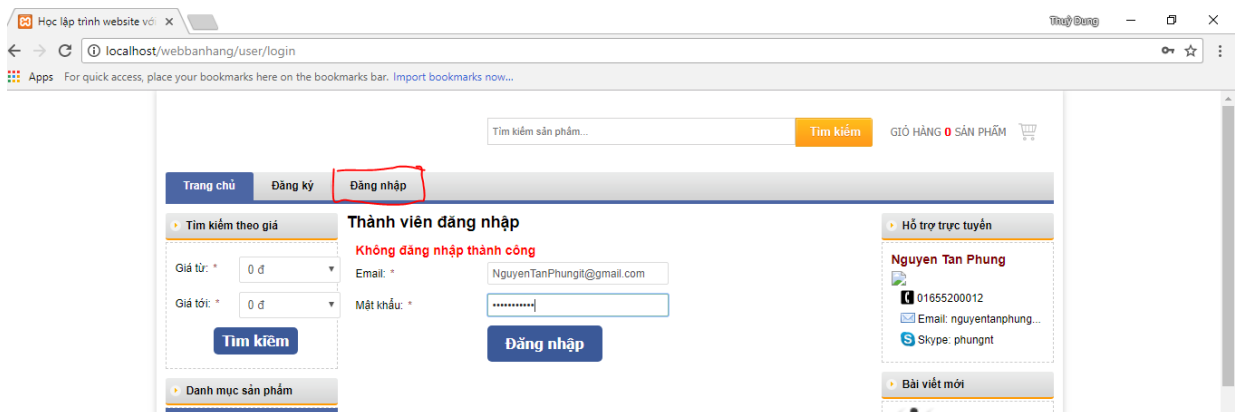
Học lập trình website vớ ×

Thuỷ Dung

localhost/webbanhang/user/login

Apps For quick access, place your bookmarks here on the bookmarks bar. Import bookmarks now...

Tìm kiếm sản phẩm...

Tìm kiếm

GIỎ HÀNG 0 SẢN PHẨM

Trang chủ

Đăng ký

Đăng nhập

Tìm kiếm theo giá

Giá từ: *

0 đ

Giá tới: *

0 đ

Tìm kiếm

Danh mục sản phẩm

Thành viên đăng nhập

Không đăng nhập thành công

Email: *

NguyenTanPhungit@gmail.com

Mật khẩu: *

•••••••••••

Đăng nhập

Hỗ trợ trực tuyến

Nguyen Tan Phung

01655200012

Email: nguyentanphung...

Skype: phungnt

Bài viết mới